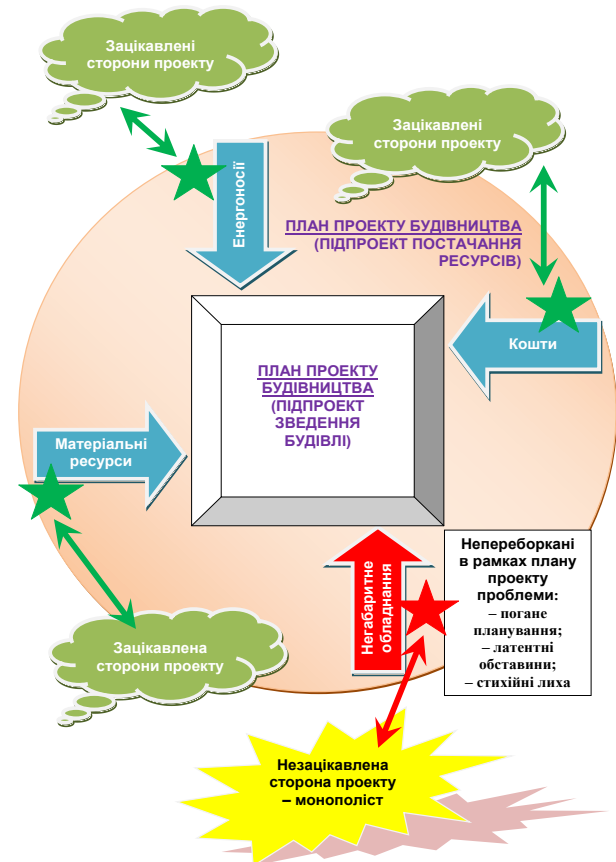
Зацікавлені сторони проекту

Зацікавлені сторони проекту

Енергоносії

ПЛАН ПРОЕКТУ БУДІВНИЦТВА (ПІДПРОЕКТ ПОСТАЧАННЯ РЕСУРСІВ)

ПЛАН ПРОЕКТУ БУДІВНИЦТВА (ПІДПРОЕКТ ЗВЕДЕННЯ БУДІВЛІ)

Кошти

Матеріальні ресурси

Негабаритне обладнання

Непереборкані в рамках плану проекту проблеми:
– погане планування;
– латентні обставини;
– стихійні лиха

Зацікавлена сторони проекту

Незацікавлена сторона проекту – монополіст